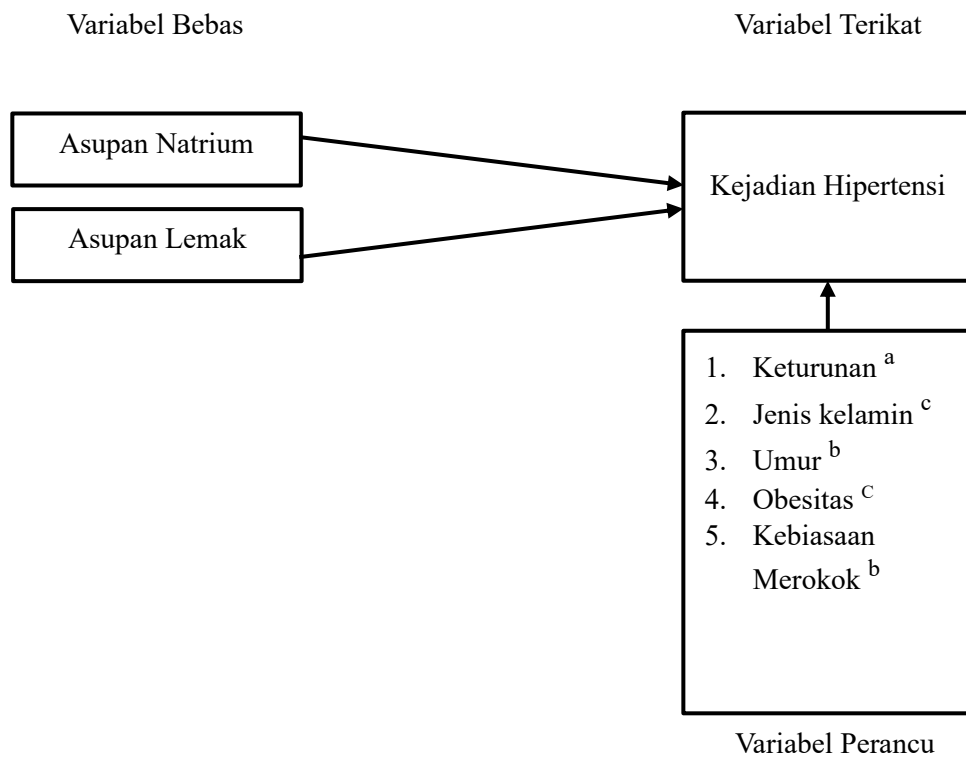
Variabel Bebas

Variabel Terikat

Asupan Natrium

Asupan Lemak

Kejadian Hipertensi

1. Keturunan $^{a}$
2. Jenis kelamin $^{c}$
3. Umur $^{b}$
4. Obesitas $^{C}$
5. Kebiasaan Merokok $^{b}$

Variabel Perancu